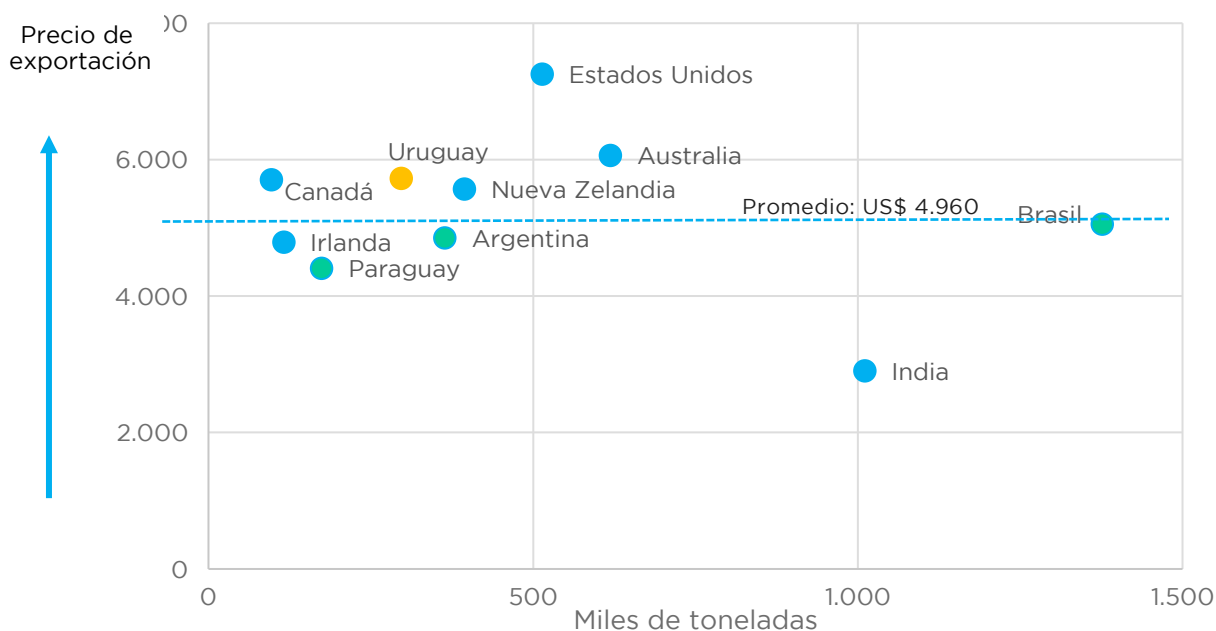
Precio de exportación

)0

6.000

4.000

2.000

0

Estados Unidos

Uruguay

Australia

Canadá

Nueva Zelandia

Promedio: US$ 4.960

Brasil

Irlanda

Argentina

Paraguay

India

0

500

1.000

1.500

Miles de toneladas